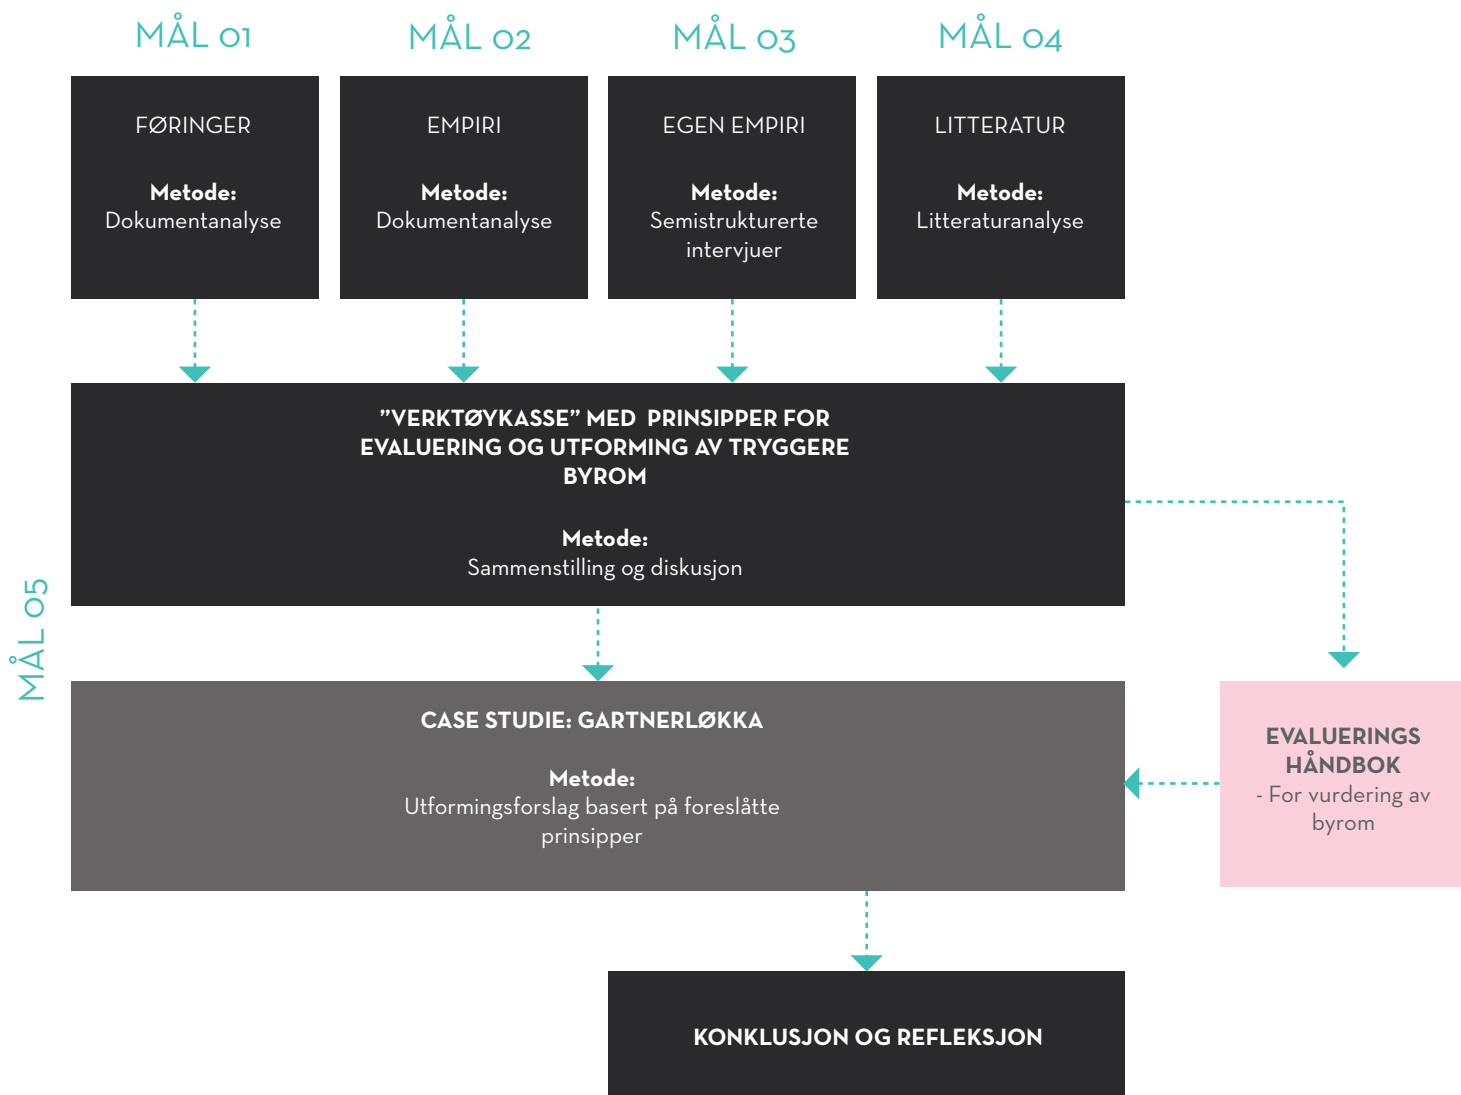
MÅL 01

MÅL 02

MÅL 03

MÅL 04

FØRINGER

**Metode:**
Dokumentanalyse

EMPIRI

**Metode:**
Dokumentanalyse

EGEN EMPIRI

**Metode:**
Semistrukturerte intervjuer

LITTERATUR

**Metode:**
Litteraturanalyse

MÅL 05

”VERKTØYKASSE” MED PRINSIPPER FOR EVALUERING OG UTFORMING AV TRYGGERE BYROM

**Metode:**
Sammenstilling og diskusjon

CASE STUDIE: GARTNERLØKKA

**Metode:**
Utformingsforslag basert på foreslåtte prinsipper

EVALUERINGS HÅNDBOK
- For vurdering av byrom

KONKLUSJON OG REFLEKSJON